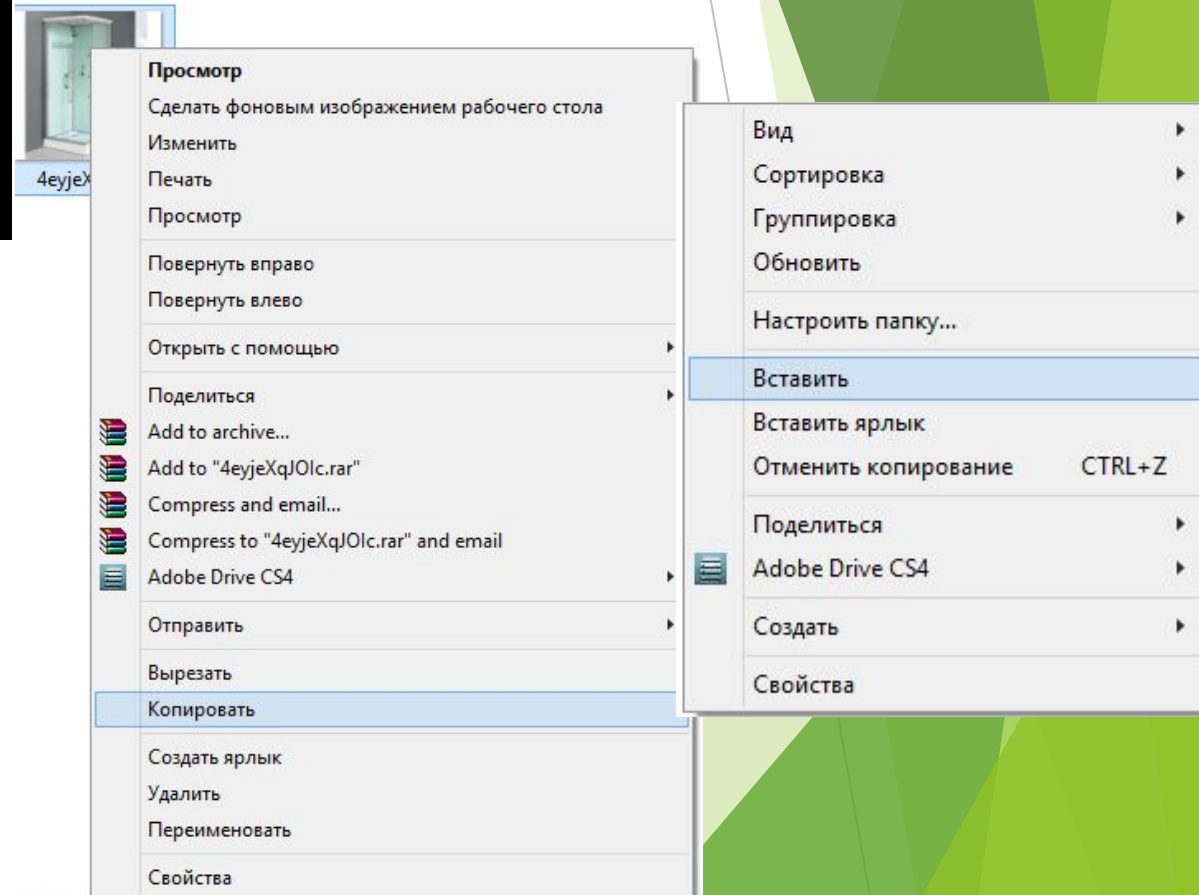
4eyjeX

Просмотр
Сделать фоновым изображением рабочего стола
Изменить
Печать
Просмотр
Повернуть вправо
Повернуть влево
Открыть с помощью
Поделиться
Add to archive...
Add to "4eyjeXqJOIc.rar"
Compress and email...
Compress to "4eyjeXqJOIc.rar" and email
Adobe Drive CS4
Отправить
Вырезать
Копировать
Создать ярлык
Удалить
Переименовать
Свойства

Вид
Сортировка
Группировка
Обновить
Настроить папку...
Вставить
Вставить ярлык
Отменить копирование CTRL+Z
Поделиться
Adobe Drive CS4
Создать
Свойства